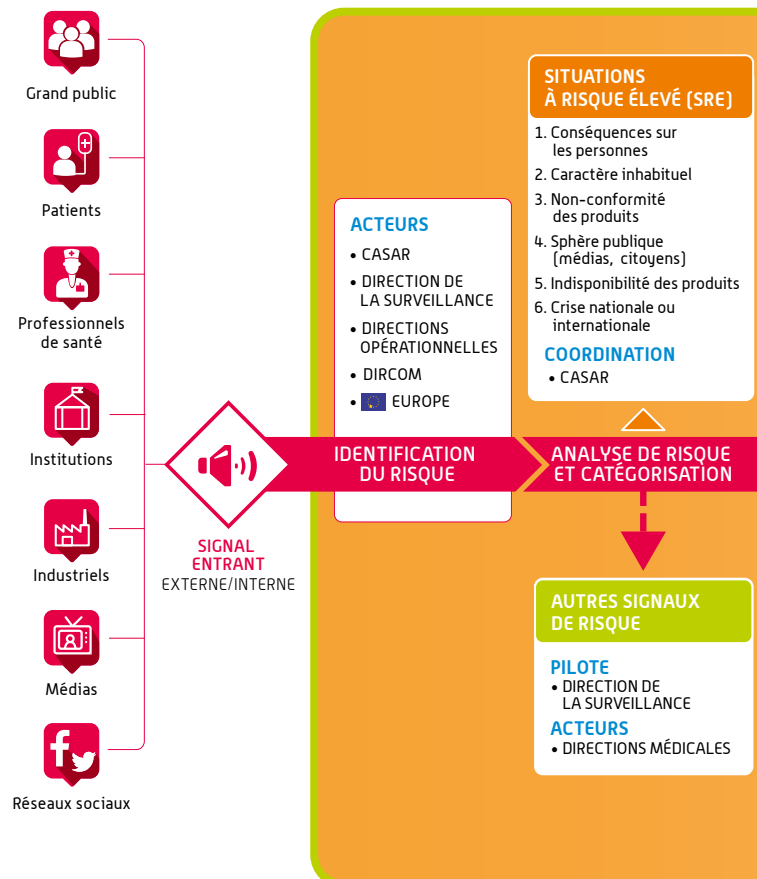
Grand public

Patients

Professionnels de santé

Institutions

Industriels

Médias

Réseaux sociaux

SIGNAL ENTRANT
EXTERNE/INTERNE

ACTEURS
• CASAR
• DIRECTION DE LA SURVEILLANCE
• DIRECTIONS OPÉRATIONNELLES
• DIRCOM
• EUROPE

IDENTIFICATION DU RISQUE

SITUATIONS À RISQUE ÉLEVÉ (SRE)
1. Conséquences sur les personnes
2. Caractère inhabituel
3. Non-conformité des produits
4. Sphère publique (médias, citoyens)
5. Indisponibilité des produits
6. Crise nationale ou internationale

COORDINATION
• CASAR

ANALYSE DE RISQUE ET CATÉGORISATION

AUTRES SIGNAUX DE RISQUE

PILOTE
• DIRECTION DE LA SURVEILLANCE

ACTEURS
• DIRECTIONS MÉDICALES